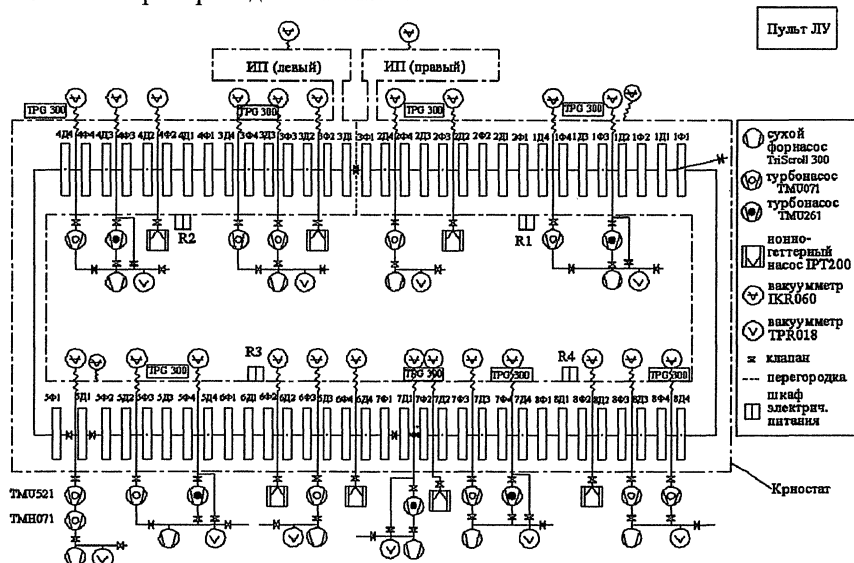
Пульт ЛУ

ИП (левый)

ИП (правый)

TPG 300

TPG 300

TPG 300

TPG 300

4Д4 4Ф4 4Д3 4Ф3 4Д2 4Ф2 4Д1 4Ф1 3Д4 3Ф4 3Д3 3Ф3 3Д2 3Ф2 3Д1 3Ф1 2Д4 2Ф4 2Д3 2Ф3 2Д2 2Ф2 2Д1 2Ф1 1Д4 1Ф4 1Д3 1Ф3 1Д2 1Ф2 1Д1 1Ф1

R2

R1

сухой форнасос TriScroll 300

турбонасос TMU071

турбонасос TMU261

ионно-геттерный насос IPT200

вакуумметр IKR060

вакуумметр TPR018

клапан

перегородка

шкаф электрич. питания

R3

R4

TPG 300

TPG 300

TPG 300

TPG 300

5Ф1 5Д1 5Ф2 5Д2 5Ф3 5Д3 5Ф4 5Д4 6Ф1 6Д1 6Ф2 6Д2 6Ф3 6Д3 6Ф4 6Д4 7Ф1 7Д1 7Ф2 7Д2 7Ф3 7Д3 7Ф4 7Д4 8Ф1 8Д1 8Ф2 8Д2 8Ф3 8Д3 8Ф4 8Д4

TMU521

TMH071

Криостат